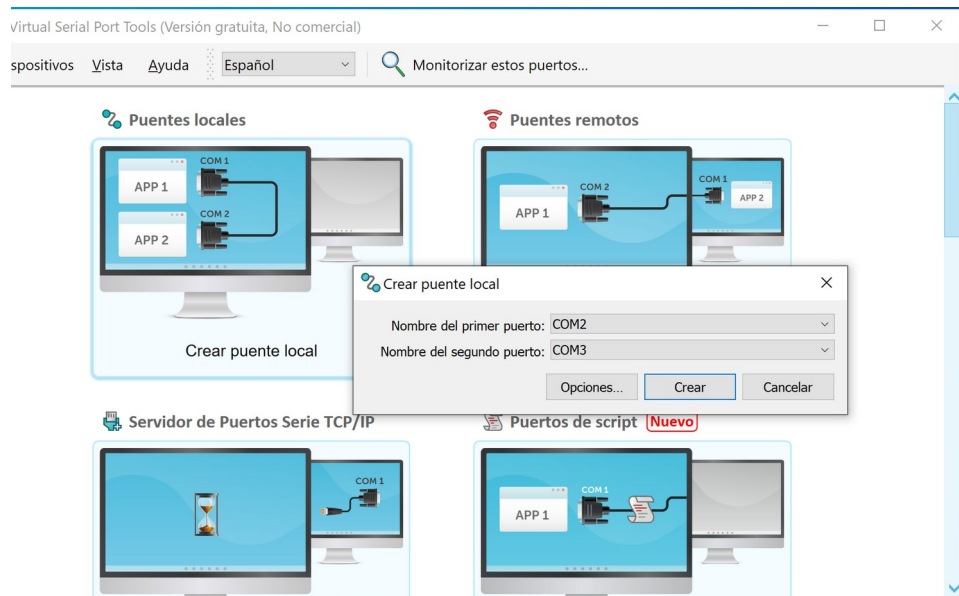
Virtual Serial Port Tools (Versión gratuita, No comercial)

spositivos Vista Ayuda Español Monitorizar estos puertos...

Puentes locales

COM 1
APP 1
COM 2
APP 2

Crear puente local

Puentes remotos

COM 2
APP 1
COM 1
APP 2

Crear puente local

Nombre del primer puerto: COM2
Nombre del segundo puerto: COM3

Opciones... Crear Cancelar

Servidor de Puertos Serie TCP/IP

COM 1

Puertos de script Nuevo

COM 1
APP 1